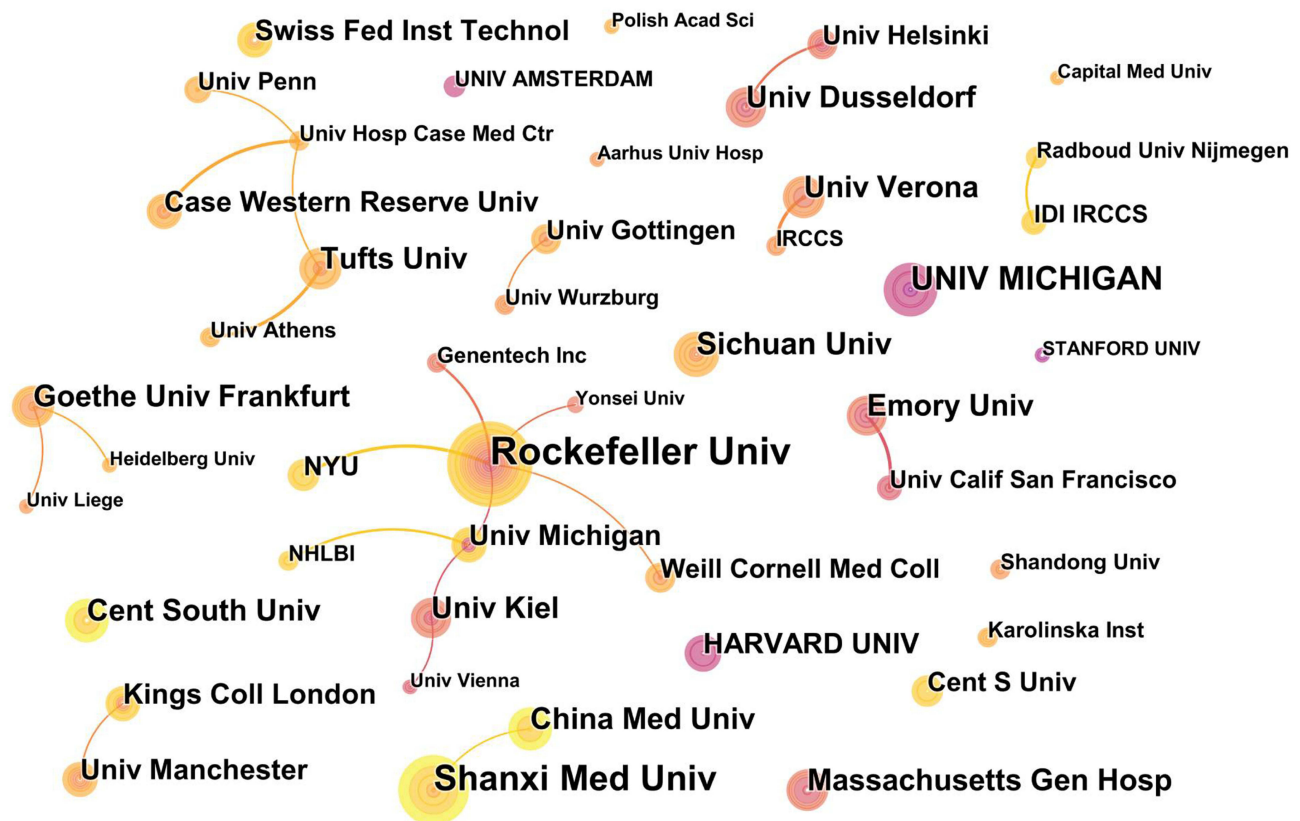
Swiss Fed Inst Technol
Polish Acad Sci
Univ Helsinki
Univ Penn
UNIV AMSTERDAM
Capital Med Univ
Univ Dusseldorf
Univ Hosp Case Med Ctr
Aarhus Univ Hosp
Radboud Univ Nijmegen
Case Western Reserve Univ
Univ Verona
IDI IRCCS
Univ Gottingen
IRCCS
Tufts Univ
UNIV MICHIGAN
Univ Wurzburg
Univ Athens
Genentech Inc
Sichuan Univ
STANFORD UNIV
Goethe Univ Frankfurt
Yonsei Univ
Emory Univ
Heidelberg Univ
Rockefeller Univ
NYU
Univ Calif San Francisco
Univ Liege
Univ Michigan
NHLBI
Weill Cornell Med Coll
Shandong Univ
Cent South Univ
Univ Kiel
Karolinska Inst
HARVARD UNIV
Univ Vienna
Cent S Univ
Kings Coll London
China Med Univ
Univ Manchester
Shanxi Med Univ
Massachusetts Gen Hosp